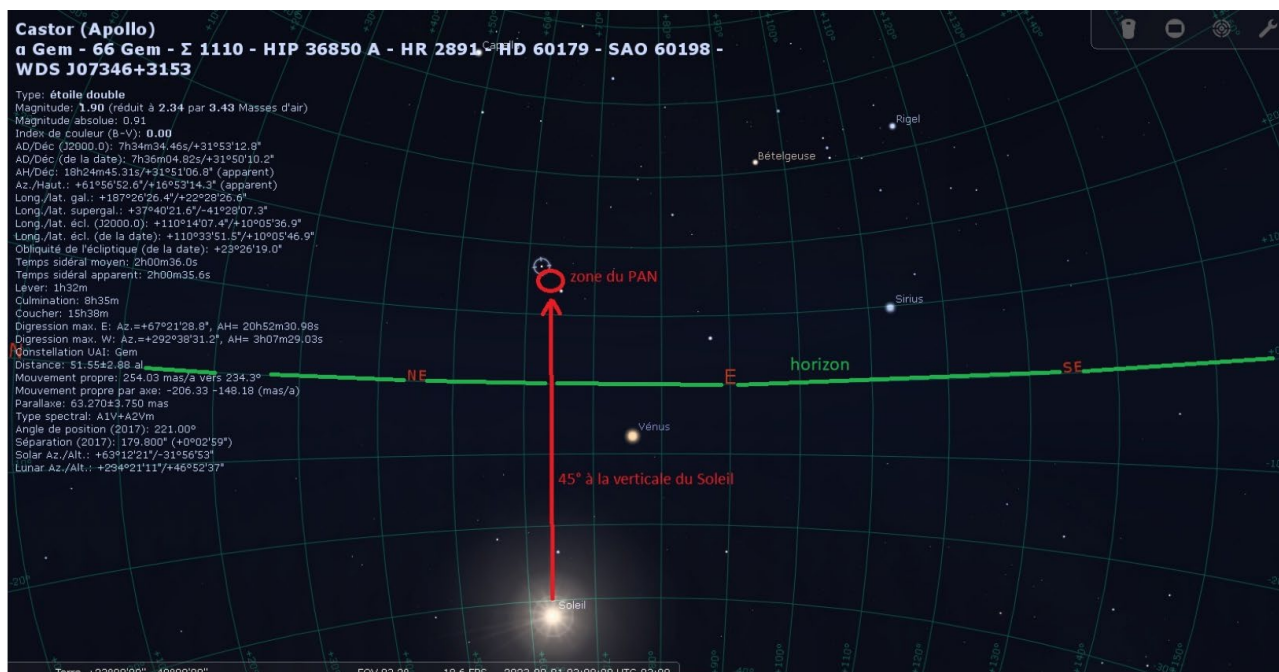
Castor (Apollo)
α Gem - 66 Gem - Σ 1110 - HIP 36850 A - HR 2891 - HD 60179 - SAO 60198 - WDS J07346+3153

Type: étoile double
Magnitude: 1.90 (réduit à 2.34 par 3.43 Masses d'air)
Magnitude absolue: 0.91
Index de couleur (B-V): 0.00
AD/Déc (J2000.0): 7h34m34.46s/+31°53'12.8"
AD/Déc (de la date): 7h36m04.82s/+31°50'10.2"
AH/Déc: 18h24m45.31s/+31°51'06.8" (apparent)
Az./Haut.: +61°56'52.6"/+16°53'14.3" (apparent)
Long./lat. gal.: +187°26'26.4"/+22°28'26.6"
Long./lat. supergal.: +37°40'21.6"/-41°28'07.3"
Long./lat. écl. (J2000.0): +110°14'07.4"/+10°05'36.9"
Long./lat. écl. (de la date): +110°33'51.5"/+10°05'46.9"
Obliquité de l'écliptique (de la date): +23°26'19.0"
Temps sidéral moyen: 2h00m36.0s
Temps sidéral apparent: 2h00m35.6s
Lever: 1h32m
Culmination: 8h35m
Coucher: 15h38m
Digression max. E: Az.=+67°21'28.8", AH= 20h52m30.98s
Digression max. W: Az.=+292°38'31.2", AH= 3h07m29.03s
Constellation UAI: Gem
Distance: 51.55±2.88 al
Mouvement propre: 254.03 mas/a vers 234.3°
Mouvement propre par axe: -206.33 -148.18 (mas/a)
Parallaxe: 63.270±3.750 mas
Type spectral: A1V+A2Vm
Angle de position (2017): 221.00°
Séparation (2017): 179.800" (+0°02'59")
Solar Az./Alt.: +63°12'21"/-31°56'53"
Lunar Az./Alt.: +234°21'11"/+46°52'37"

Capella
Rigel
Bételgeuse
zone du PAN
Sirius
N
NE
E
horizon
SE
Vénus
45° à la verticale du Soleil
Soleil
Terre, +23°00'00", 40°00'00" FOV 92.30 18.6 FPS 2023-08-01 03:00:00 UTC+02:00